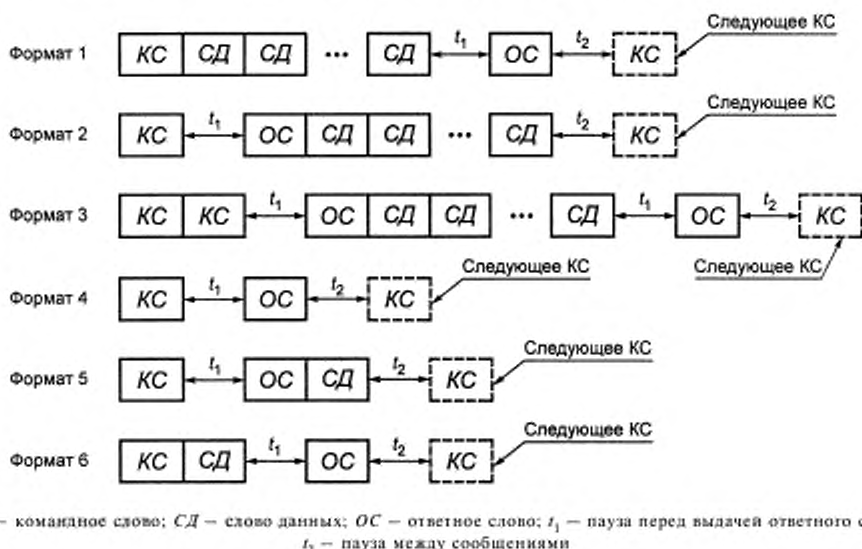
Формат 1 КС СД СД ••• СД $t_1$ ОС $t_2$ КС Следующее КС

Формат 2 КС $t_1$ ОС СД СД ••• СД $t_2$ КС Следующее КС

Формат 3 КС КС $t_1$ ОС СД СД ••• СД $t_1$ ОС $t_2$ КС Следующее КС

Формат 4 КС $t_1$ ОС $t_2$ КС Следующее КС

Формат 5 КС $t_1$ ОС СД $t_2$ КС Следующее КС

Формат 6 КС СД $t_1$ ОС $t_2$ КС Следующее КС

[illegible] – командное слово; $СД$ – слово данных; $ОС$ – ответное слово; $t_1$ – пауза перед выдачей ответного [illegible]
$t_2$ – пауза между сообщениями